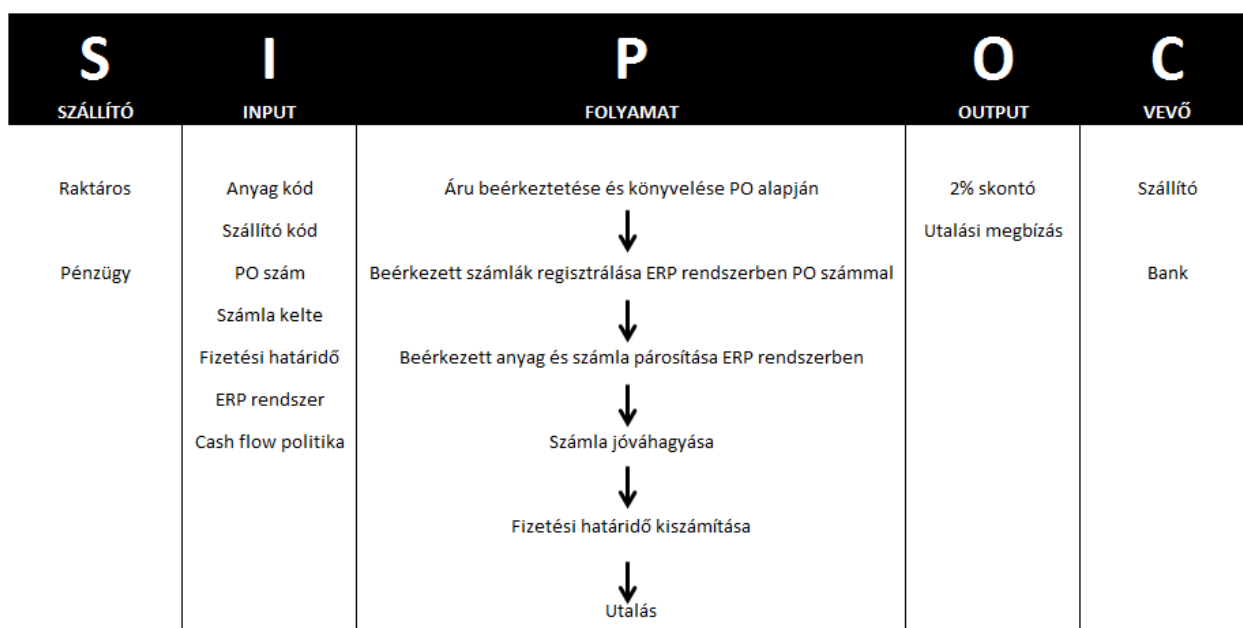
| S SZÁLLÍTÓ | I INPUT | P FOLYAMAT | O OUTPUT | C VEVŐ |
|---|---|---|---|---|
| Raktáros | Anyag kód | Áru beérkeztetése és könyvelése PO alapján | 2% skontó | Szállító |
| | Szállító kód | | Utalási megbízás | |
| Pénzügy | PO szám | Beérkezett számlák regisztrálása ERP rendszerben PO számmal | | Bank |
| | Számla kelte | | | |
| | Fizetési határidő | Beérkezett anyag és számla párosítása ERP rendszerben | | |
| | ERP rendszer | | | |
| | Cash flow politika | Számla jóváhagyása | | |
| | | Fizetési határidő kiszámítása | | |
| | | Utalás | | |